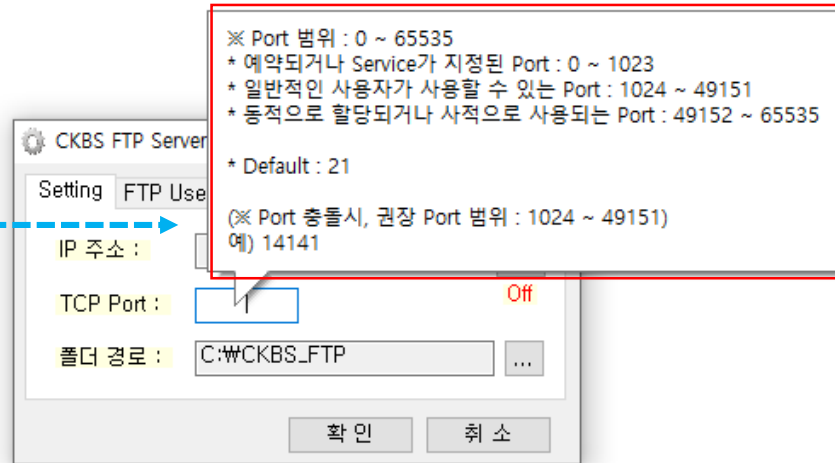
※ Port 범위 : 0 ~ 65535
* 예약되거나 Service가 지정된 Port : 0 ~ 1023
* 일반적인 사용자가 사용할 수 있는 Port : 1024 ~ 49151
* 동적으로 할당되거나 사적으로 사용되는 Port : 49152 ~ 65535

* Default : 21

(※ Port 충돌시, 권장 Port 범위 : 1024 ~ 49151)
예) 14141

CKBS FTP Server

Setting

FTP Use

IP 주소 :

TCP Port :

Off

폴더 경로 :

C:₩CKBS_FTP

...

확 인

취 소